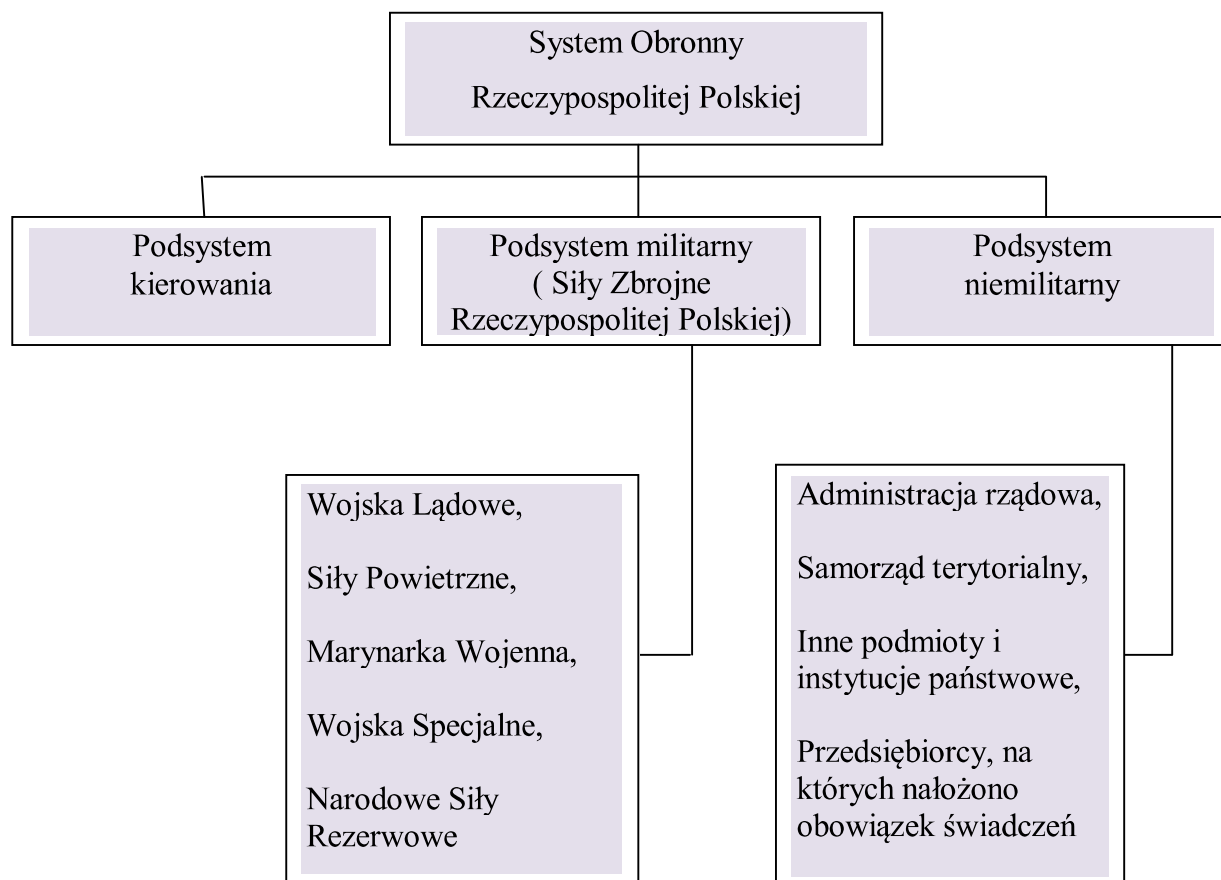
System Obronny
Rzeczypospolitej Polskiej

Podsystem kierowania

Podsystem militarny ( Siły Zbrojne Rzeczypospolitej Polskiej)

Podsystem niemilitarny

Wojska Lądowe,

Siły Powietrzne,

Marynarka Wojenna,

Wojska Specjalne,

Narodowe Siły Rezerwowe

Administracja rządowa,

Samorząd terytorialny,

Inne podmioty i instytucje państwowe,

Przedsiębiorcy, na których nałożono obowiązek świadczeń